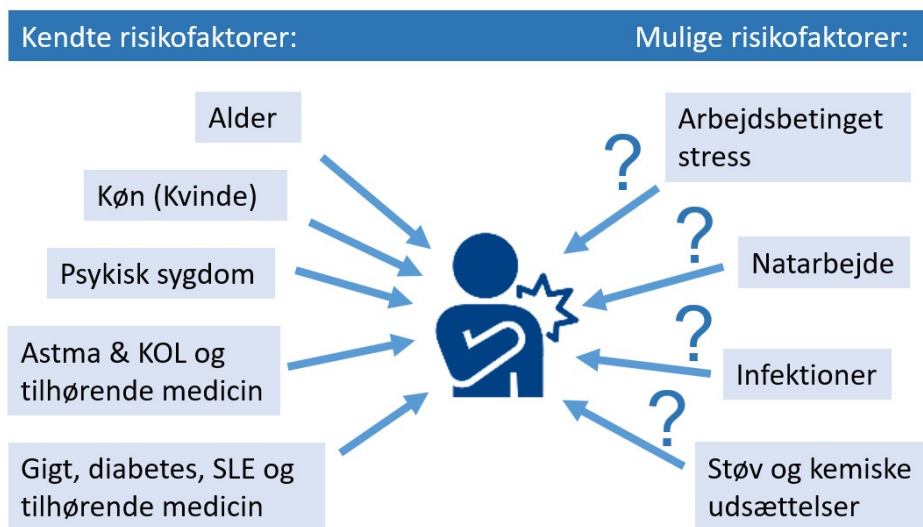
Kendte risikofaktorer:

Mulige risikofaktorer:

Alder

Køn (Kvinde)

Psykisk sygdom

Astma & KOL og tilhørende medicin

Gigt, diabetes, SLE og tilhørende medicin

?

Arbejdsbetinget stress

?

Natarbejde

?

Infektioner

?

Støv og kemiske udsættelser